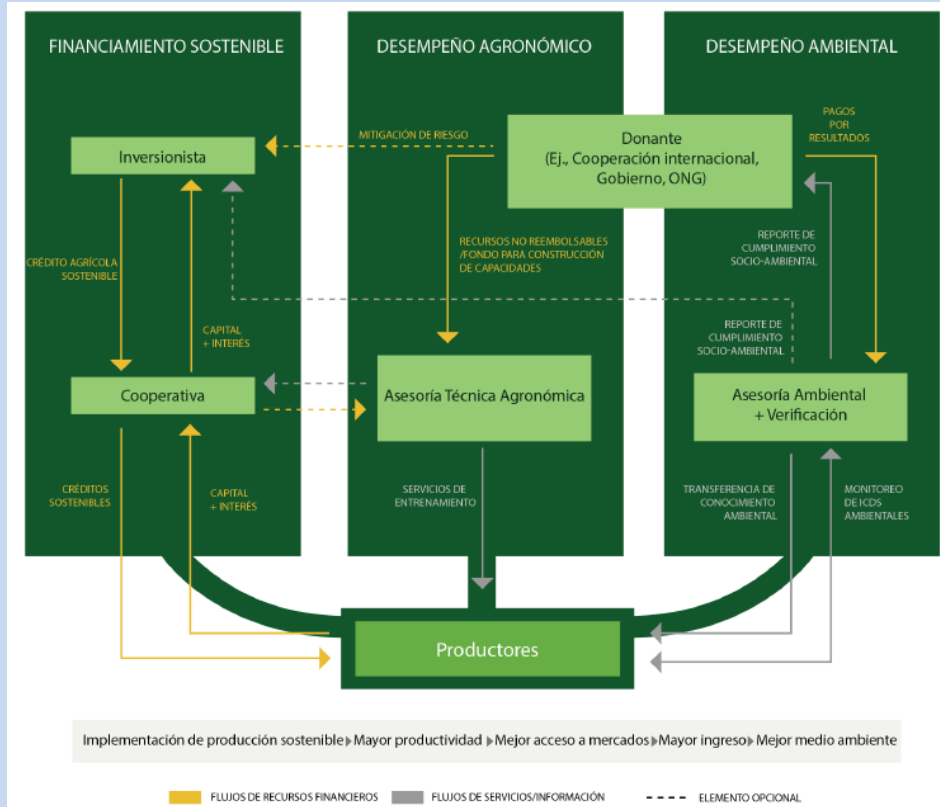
FINANCIAMIENTO SOSTENIBLE

DESEMPEÑO AGRONÓMICO

DESEMPEÑO AMBIENTAL

Inversionista

MITIGACIÓN DE RIESGO

Donante (Ej., Cooperación internacional, Gobierno, ONG)

PAGOS POR RESULTADOS

CRÉDITO AGRÍCOLA SOSTENIBLE

RECURSOS NO REEMBOLSABLES /FONDO PARA CONSTRUCCIÓN DE CAPACIDADES

REPORTE DE CUMPLIMIENTO SOCIO-AMBIENTAL

CAPITAL + INTERÉS

REPORTE DE CUMPLIMIENTO SOCIO-AMBIENTAL

Cooperativa

Asesoría Técnica Agronómica

Asesoría Ambiental + Verificación

CRÉDITOS SOSTENIBLES

CAPITAL + INTERÉS

SERVICIOS DE ENTRENAMIENTO

TRANSFERENCIA DE CONOCIMIENTO AMBIENTAL

MONITOREO DE ICDS AMBIENTALES

Productores

Implementación de producción sostenible ▸ Mayor productividad ▸ Mejor acceso a mercados ▸ Mayor ingreso ▸ Mejor medio ambiente

FLUJOS DE RECURSOS FINANCIEROS

FLUJOS DE SERVICIOS/INFORMACIÓN

ELEMENTO OPCIONAL